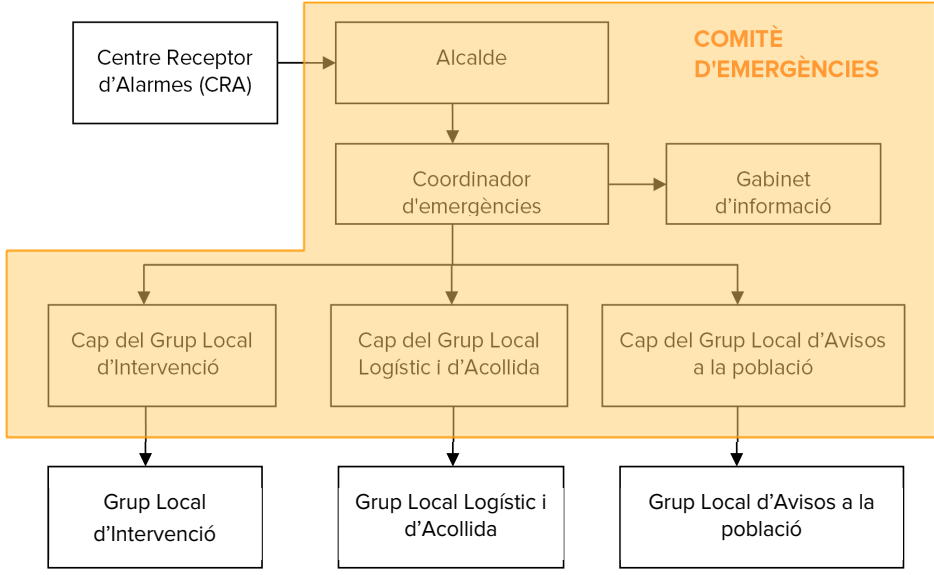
Centre Receptor d’Alarmes (CRA)

COMITÈ D'EMERGÈNCIES

Alcalde

Coordinador d'emergències

Gabinet d’informació

Cap del Grup Local d’Intervenció

Cap del Grup Local Logístic i d’Acollida

Cap del Grup Local d’Avisos a la població

Grup Local d’Intervenció

Grup Local Logístic i d’Acollida

Grup Local d’Avisos a la població